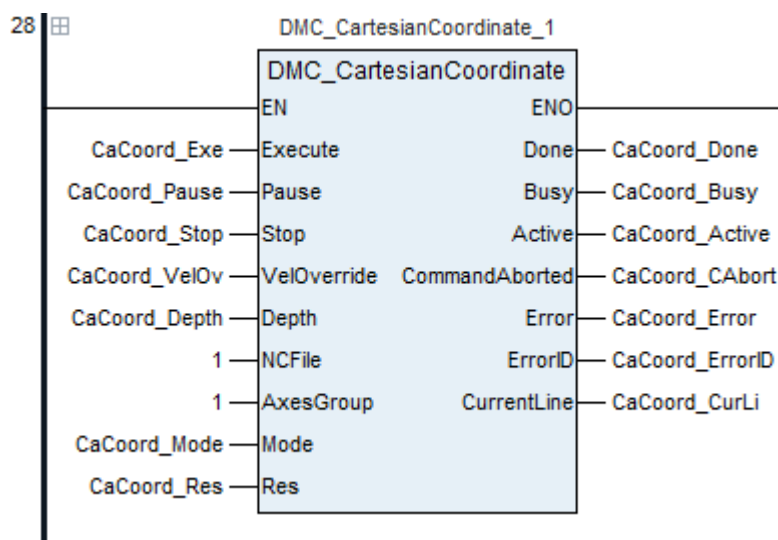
28 ⊞

DMC_CartesianCoordinate_1

DMC_CartesianCoordinate

EN
ENO

CaCoord_Exe — Execute
Done — CaCoord_Done

CaCoord_Pause — Pause
Busy — CaCoord_Busy

CaCoord_Stop — Stop
Active — CaCoord_Active

CaCoord_VelOv — VelOverride
CommandAborted — CaCoord_CAbort

CaCoord_Depth — Depth
Error — CaCoord_Error

1 — NCFile
ErrorID — CaCoord_ErrorID

1 — AxesGroup
CurrentLine — CaCoord_CurLi

CaCoord_Mode — Mode

CaCoord_Res — Res